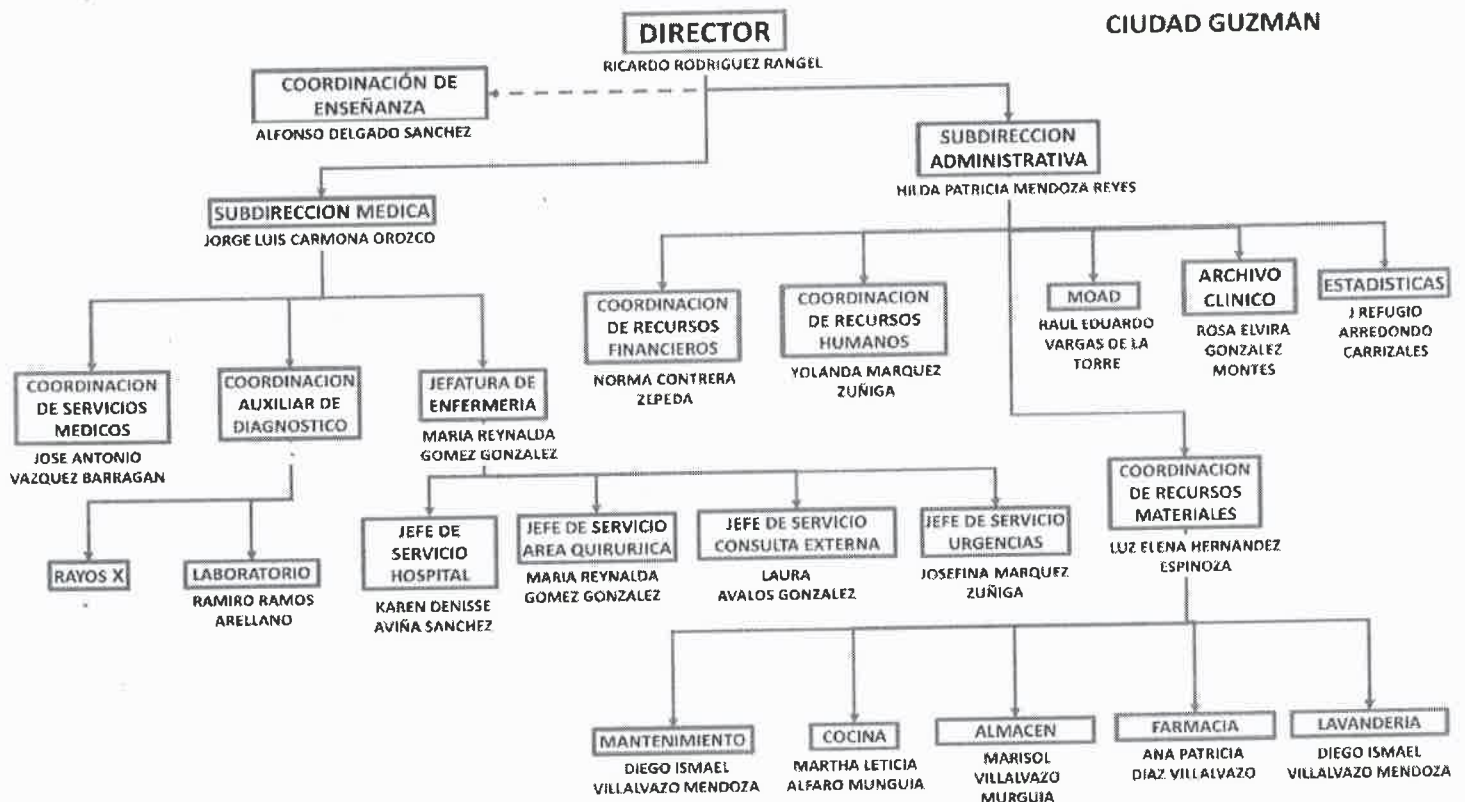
DIRECTOR
RICARDO RODRIGUEZ RANGEL

CIUDAD GUZMAN

COORDINACIÓN DE ENSEÑANZA
ALFONSO DELGADO SANCHEZ

SUBDIRECCION ADMINISTRATIVA
HILDA PATRICIA MENDOZA REYES

SUBDIRECCION MEDICA
JORGE LUIS CARMONA OROZCO

COORDINACION DE RECURSOS FINANCIEROS
NORMA CONTRERA ZEPEDA

COORDINACION DE RECURSOS HUMANOS
YOLANDA MARQUEZ ZUÑIGA

MOAD
RAUL EDUARDO VARGAS DE LA TORRE

ARCHIVO CLINICO
ROSA ELVIRA GONZALEZ MONTES

ESTADISTICAS
J REFUGIO ARREDONDO CARRIZALES

COORDINACION DE SERVICIOS MEDICOS
JOSE ANTONIO VAZQUEZ BARRAGAN

COORDINACION AUXILIAR DE DIAGNOSTICO

JEFATURA DE ENFERMERIA
MARIA REYNALDA GOMEZ GONZALEZ

COORDINACION DE RECURSOS MATERIALES
LUZ ELENA HERNANDEZ ESPINOZA

RAYOS X

LABORATORIO
RAMIRO RAMOS ARELLANO

JEFE DE SERVICIO HOSPITAL
KAREN DENISSE AVIÑA SANCHEZ

JEFE DE SERVICIO AREA QUIRURJICA
MARIA REYNALDA GOMEZ GONZALEZ

JEFE DE SERVICIO CONSULTA EXTERNA
LAURA AVALOS GONZALEZ

JEFE DE SERVICIO URGENCIAS
JOSEFINA MARQUEZ ZUÑIGA

MANTENIMIENTO
DIEGO ISMAEL VILLALVAZO MENDOZA

COCINA
MARTHA LETICIA ALFARO MUNGUIA

ALMACEN
MARISOL VILLALVAZO MURGUIA

FARMACIA
ANA PATRICIA DIAZ VILLALVAZO

LAVANDERIA
DIEGO ISMAEL VILLALVAZO MENDOZA